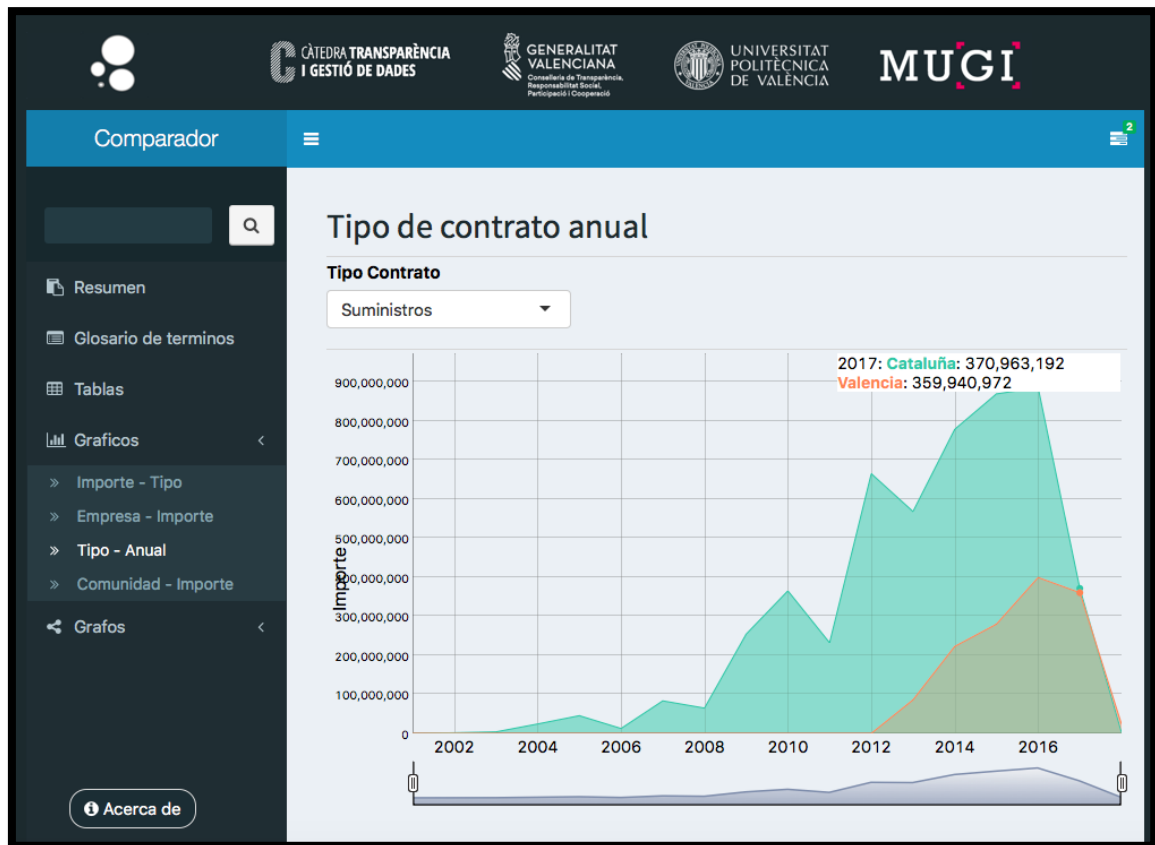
CÀTEDRA TRANSPARÈNCIA I GESTIÓ DE DADES

GENERALITAT VALENCIANA
Conselleria de Transparència, Responsabilitat Social, Participació i Cooperació

UNIVERSITAT POLITÈCNICA DE VALÈNCIA

MUGI

Comparador

2

Resumen
Glosario de terminos
Tablas
Graficos
» Importe - Tipo
» Empresa - Importe
» Tipo - Anual
» Comunidad - Importe
Grafos

Acerca de

Tipo de contrato anual

Tipo Contrato

Suministros

2017: Cataluña: 370,963,192
Valencia: 359,940,972

900,000,000
800,000,000
700,000,000
600,000,000
500,000,000
400,000,000
300,000,000
200,000,000
100,000,000
0

Importe

2002 2004 2006 2008 2010 2012 2014 2016